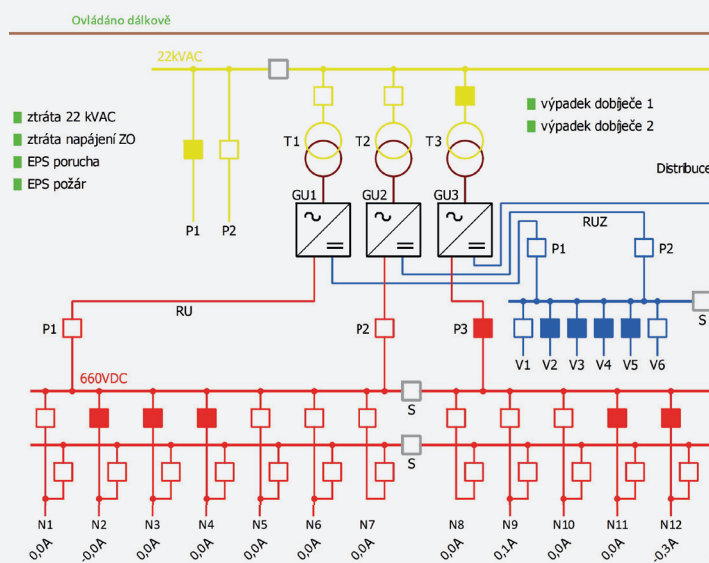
Ovládáno dálkově

22kVAC

ztráta 22 kVAC
ztráta napájení ZO
EPS porucha
EPS požár

výpadek dobječe 1
výpadek dobječe 2

Distribuce

T1 T2 T3

GU1 GU2 GU3

P1 P2

RUZ

P1 P2

RU

P1 P2 P3

S

V1 V2 V3 V4 V5 V6

660VDC

S

S

N1 N2 N3 N4 N5 N6 N7 N8 N9 N10 N11 N12

0,0A -0,0A 0,0A 0,0A 0,0A 0,0A 0,0A 0,0A 0,1A 0,0A 0,0A -0,3A